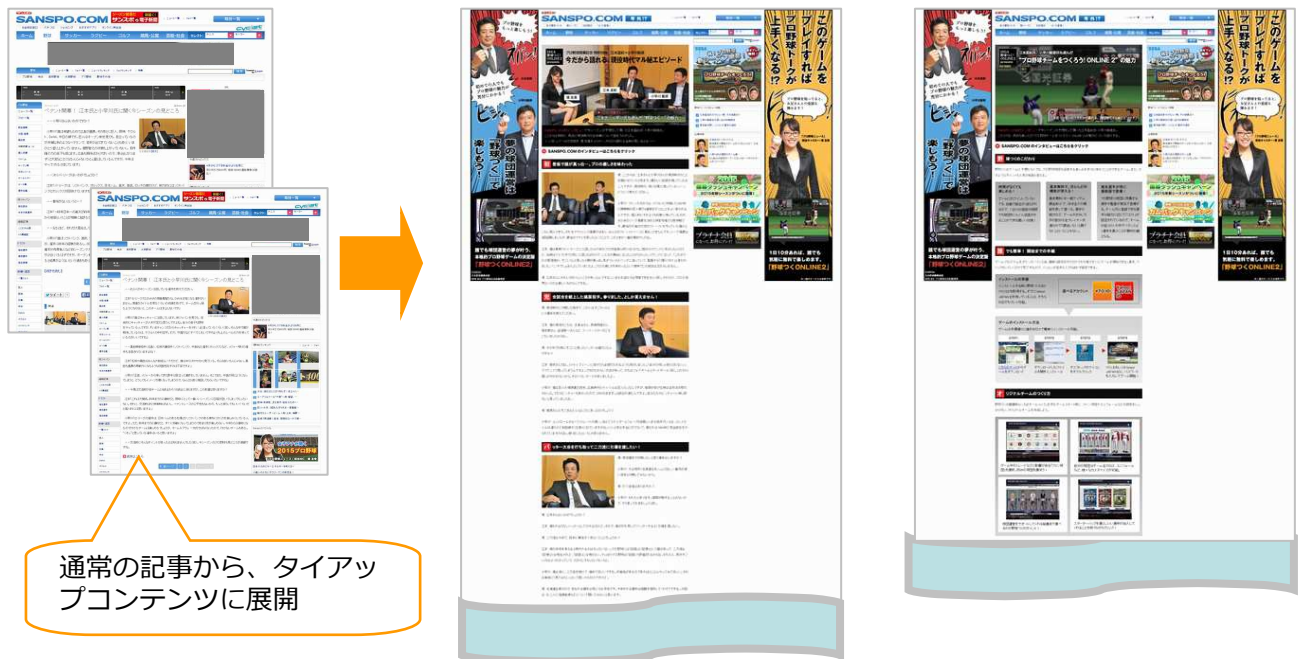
SANSPO.COM

SANSPO.COM

通常の記事から、タイアップコンテンツに展開

SANSPO.COM

今だから語れる、現役時代マル秘エピソード

このゲームをプレイすればプロ野球トークが上手くなる!?

夢の球団運営を楽しもう。

1日10分あれば、誰でも気軽に無料で楽しめます。「野球つくONLINE2」

誰でも球団運営の夢が叶う。本格的プロ野球ゲームの決定版「野球つくONLINE2」

SANSPO.COM

プロ野球チームをつくろう! ONLINE 2の魅力

このゲームをプレイすればプロ野球トークが上手くなる!?

夢の球団運営を楽しもう。

1日10分あれば、誰でも気軽に無料で楽しめます。「野球つくONLINE2」

誰でも球団運営の夢が叶う。本格的プロ野球ゲームの決定版「野球つくONLINE2」